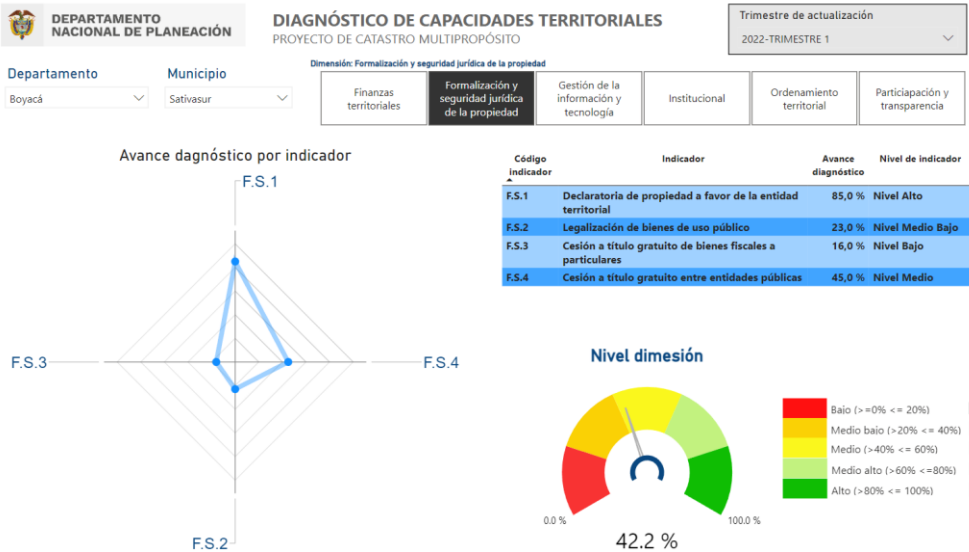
DEPARTAMENTO NACIONAL DE PLANEACIÓN

DIAGNÓSTICO DE CAPACIDADES TERRITORIALES
PROYECTO DE CATASTRO MULTIPROPÓSITO

Trimestre de actualización
2022-TRIMESTRE 1

Departamento
Boyacá

Municipio
Sativasur

Dimensión: Formalización y seguridad jurídica de la propiedad

Finanzas territoriales | Formalización y seguridad jurídica de la propiedad | Gestión de la información y tecnología | Institucional | Ordenamiento territorial | Particiapación y transparencia

Avance dagnóstico por indicador

F.S.1
F.S.3
F.S.4
F.S.2

| Código indicador | Indicador | Avance diagnóstico | Nivel de indicador |
|---|---|---|---|
| F.S.1 | Declaratoria de propiedad a favor de la entidad territorial | 85,0 % | Nivel Alto |
| F.S.2 | Legalización de bienes de uso público | 23,0 % | Nivel Medio Bajo |
| F.S.3 | Cesión a título gratuito de bienes fiscales a particulares | 16,0 % | Nivel Bajo |
| F.S.4 | Cesión a título gratuito entre entidades públicas | 45,0 % | Nivel Medio |

Nivel dimesión

0.0 %
100.0 %
42.2 %

Bajo (>=0% <= 20%)
Medio bajo (>20% <= 40%)
Medio (>40% <= 60%)
Medio alto (>60% <=80%)
Alto (>80% <= 100%)